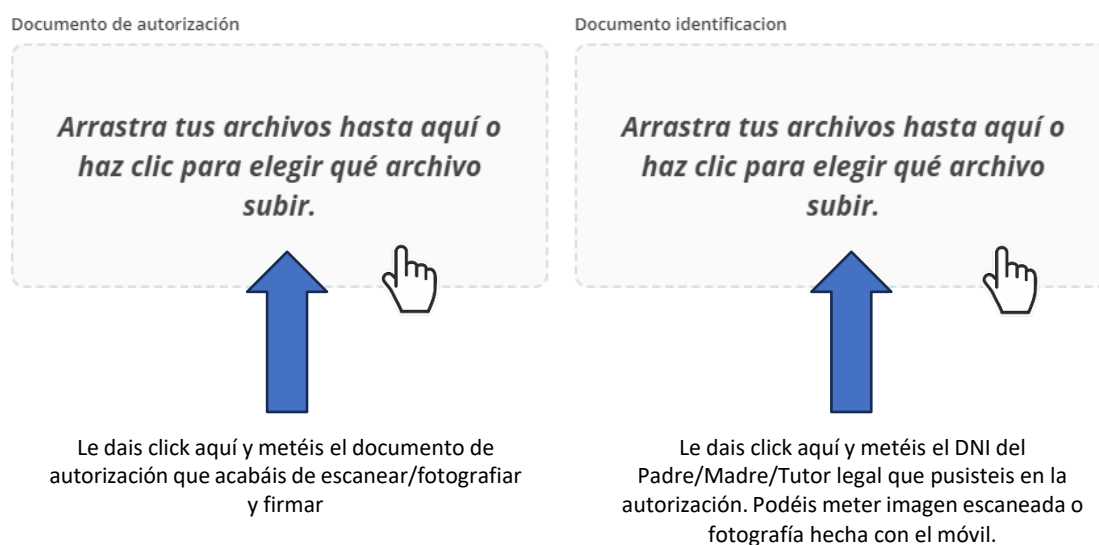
Documento de autorización

Arrastra tus archivos hasta aquí o haz clic para elegir qué archivo subir.

Le dais click aquí y metéis el documento de autorización que acabáis de escanear/fotografiar y firmar

Documento identificacion

Arrastra tus archivos hasta aquí o haz clic para elegir qué archivo subir.

Le dais click aquí y metéis el DNI del Padre/Madre/Tutor legal que pusisteis en la autorización. Podéis meter imagen escaneada o fotografía hecha con el móvil.